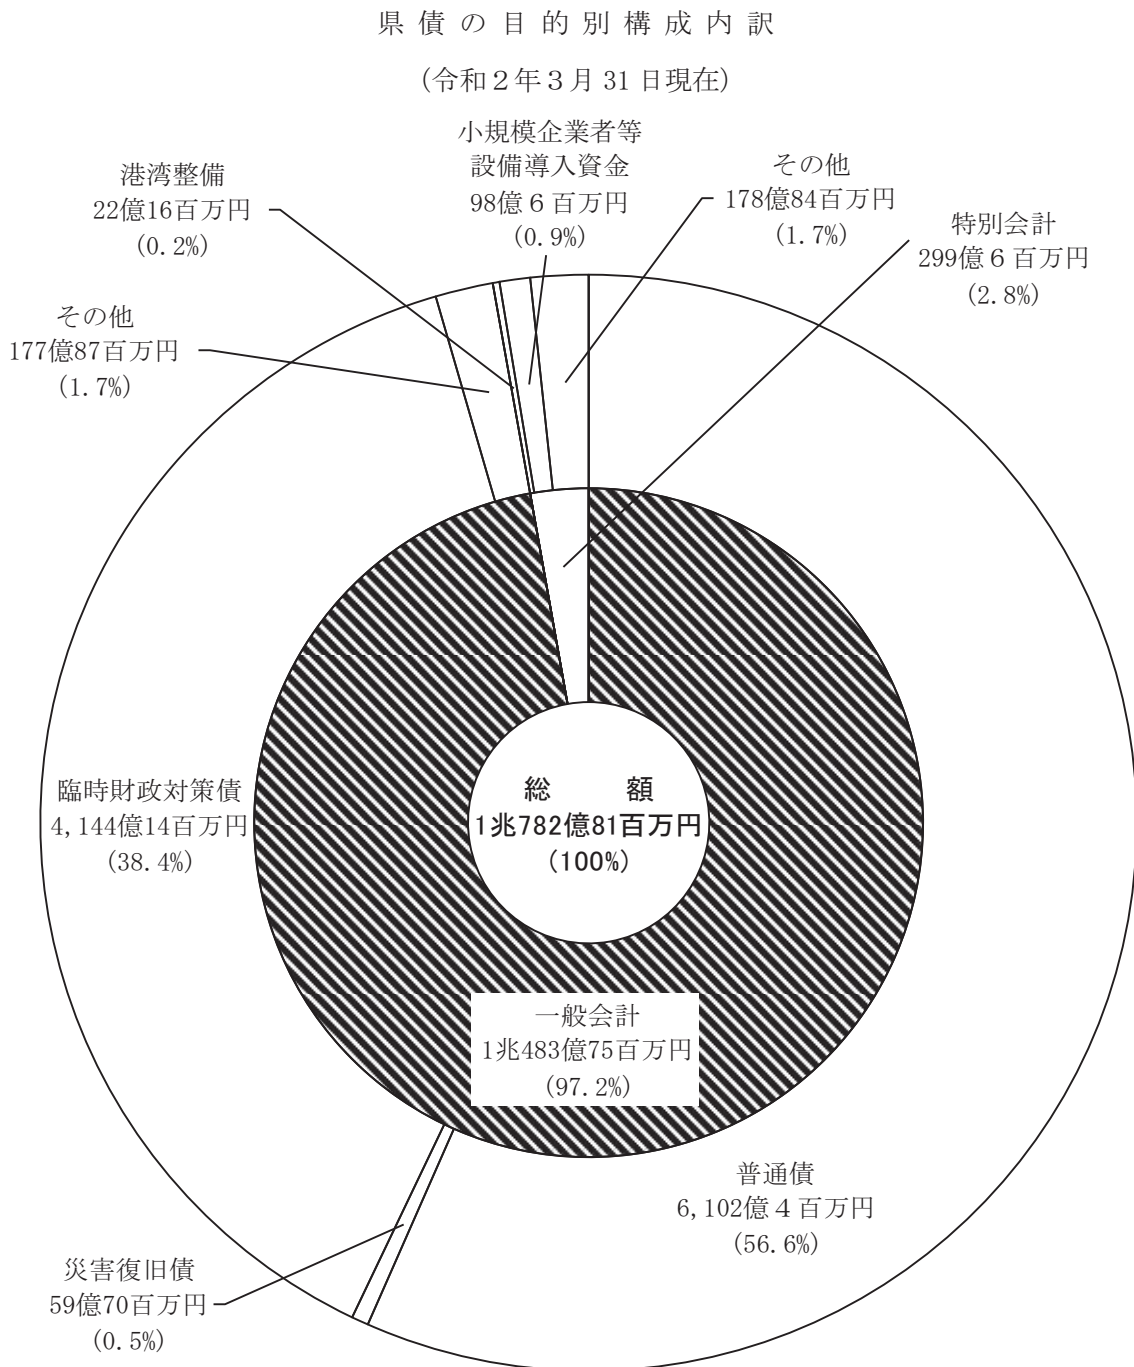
県債の目的別構成内訳

（令和２年３月 31 日現在）

小規模企業者等設備導入資金
98億６百万円
（0.9%）

港湾整備
22億16百万円
（0.2%）

その他
178億84百万円
（1.7%）

特別会計
299億６百万円
（2.8%）

その他
177億87百万円
（1.7%）

臨時財政対策債
4,144億14百万円
（38.4%）

総　額
1兆782億81百万円
（100%）

一般会計
1兆483億75百万円
（97.2%）

普通債
6,102億４百万円
（56.6%）

災害復旧債
59億70百万円
（0.5%）